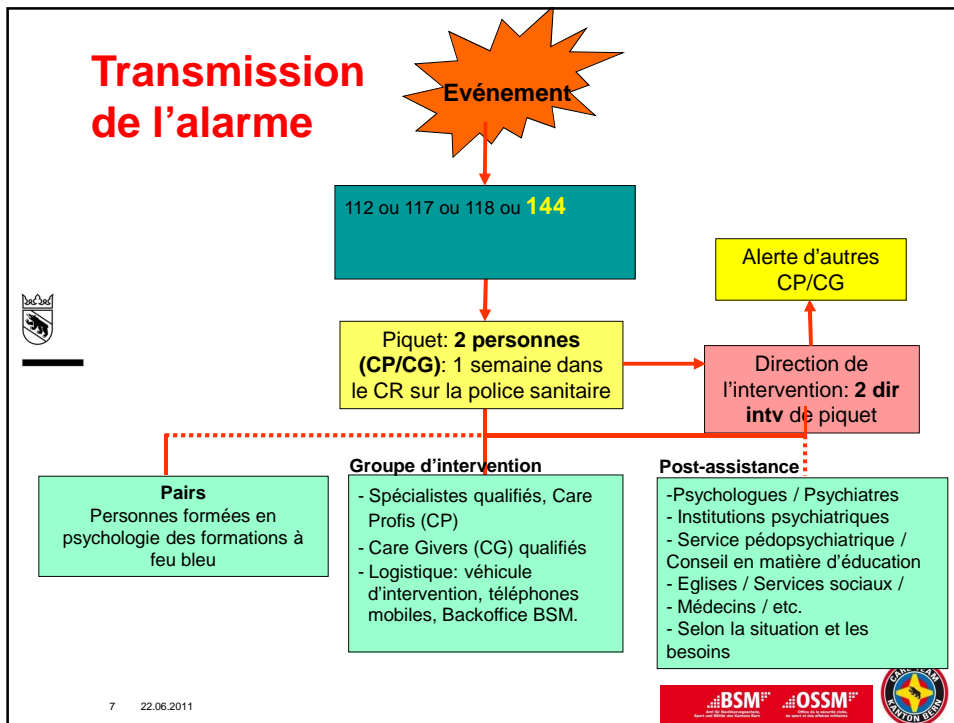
Transmission de l’alarme

Evénement

112 ou 117 ou 118 ou 144

Alerte d’autres CP/CG

Piquet: **2 personnes (CP/CG)**: 1 semaine dans le CR sur la police sanitaire

Direction de l’intervention: **2 dir intv** de piquet

**Pairs**
Personnes formées en psychologie des formations à feu bleu

**Groupe d’intervention**
- Spécialistes qualifiés, Care Profis (CP)
- Care Givers (CG) qualifiés
- Logistique: véhicule d’intervention, téléphones mobiles, Backoffice BSM.

**Post-assistance**
-Psychologues / Psychiatres
- Institutions psychiatriques
- Service pédopsychiatrique / Conseil en matière d’éducation
- Eglises / Services sociaux /
- Médecins / etc.
- Selon la situation et les besoins

7 22.06.2011

BSM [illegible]

OSSM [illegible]

CARE TEAM KANTON BERN